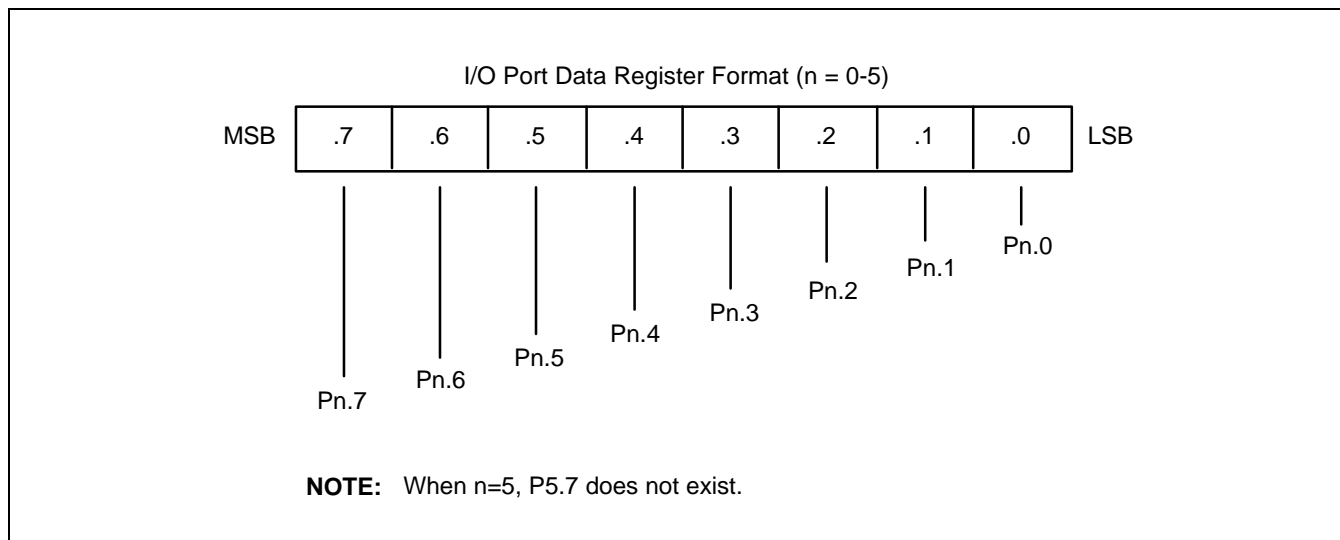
I/O Port Data Register Format (n = 0-5)

| MSB | .7 | .6 | .5 | .4 | .3 | .2 | .1 | .0 | LSB |
|---|---|---|---|---|---|---|---|---|---|

Pn.0

Pn.1

Pn.2

Pn.3

Pn.4

Pn.5

Pn.6

Pn.7

**NOTE:** When n=5, P5.7 does not exist.